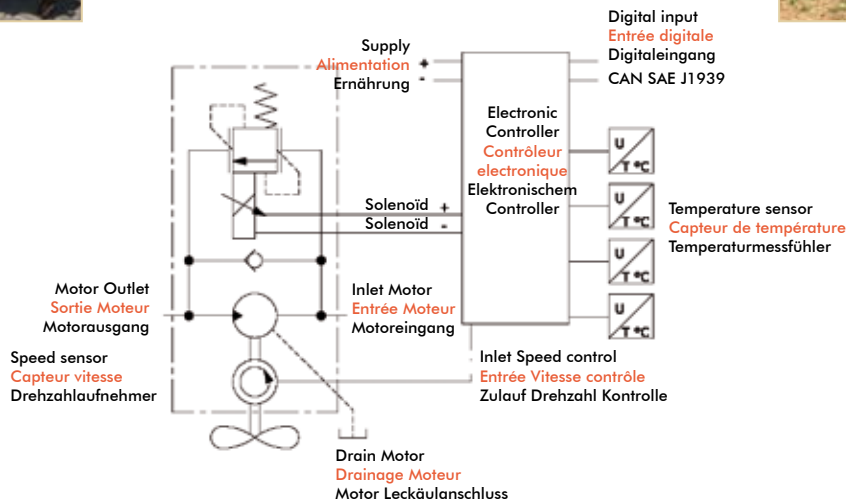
Digital input
Entrée digitale
Digitaleingang
CAN SAE J1939

Supply
Alimentation
Ernährung
+
-

Electronic
Controller
Contrôleur
electronique
Elektronischem
Controller

U
T °C
U
T °C
U
T °C
U
T °C

Temperature sensor
Capteur de température
Temperaturmessfühler

Solenoïd +
Solenoïd -

Motor Outlet
Sortie Moteur
Motorausgang

Inlet Motor
Entrée Moteur
Motoreingang

Speed sensor
Capteur vitesse
Drehzahlaufnehmer

Inlet Speed control
Entrée Vitesse contrôle
Zulauf Drehzahl Kontrolle

Drain Motor
Drainage Moteur
Motor Leckäulanschluss